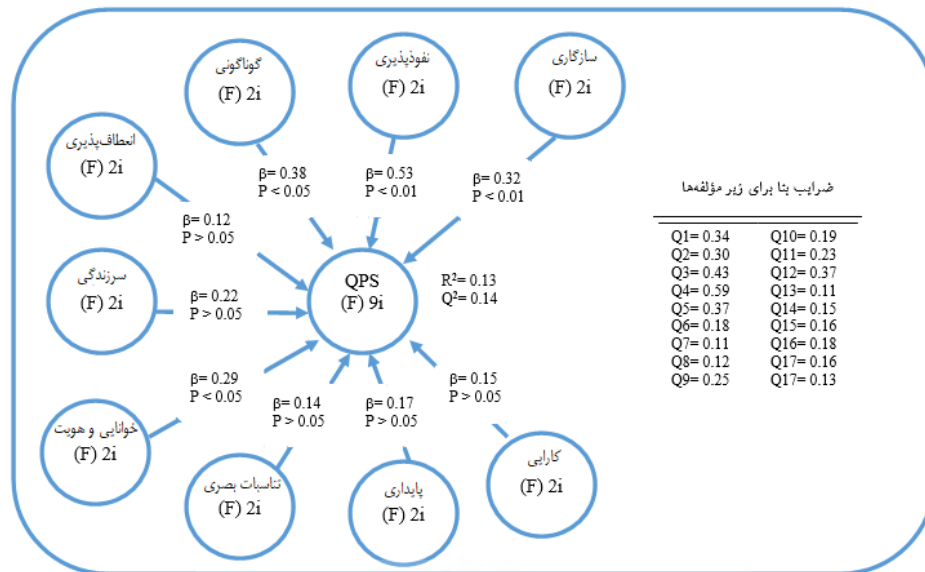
گوناگونی
(F) 2i

نفوذپذیری
(F) 2i

سازگاری
(F) 2i

انعطاف‌پذیری
(F) 2i

β= 0.38
P < 0.05

β= 0.53
P < 0.01

β= 0.32
P < 0.01

β= 0.12
P > 0.05

سرزندگی
(F) 2i

β= 0.22
P > 0.05

QPS
(F) 9i

$R^2$= 0.13
$Q^2$= 0.14

β= 0.29
P < 0.05

خوانایی و هویت
(F) 2i

β= 0.14
P > 0.05

β= 0.17
P > 0.05

β= 0.15
P > 0.05

کارایی
(F) 2i

تناسبات بصری
(F) 2i

پایداری
(F) 2i

ضرایب بتا برای زیر مؤلفه‌ها

| | |
|---|---|
| Q1= 0.34 | Q10= 0.19 |
| Q2= 0.30 | Q11= 0.23 |
| Q3= 0.43 | Q12= 0.37 |
| Q4= 0.59 | Q13= 0.11 |
| Q5= 0.37 | Q14= 0.15 |
| Q6= 0.18 | Q15= 0.16 |
| Q7= 0.11 | Q16= 0.18 |
| Q8= 0.12 | Q17= 0.16 |
| Q9= 0.25 | Q17= 0.13 |